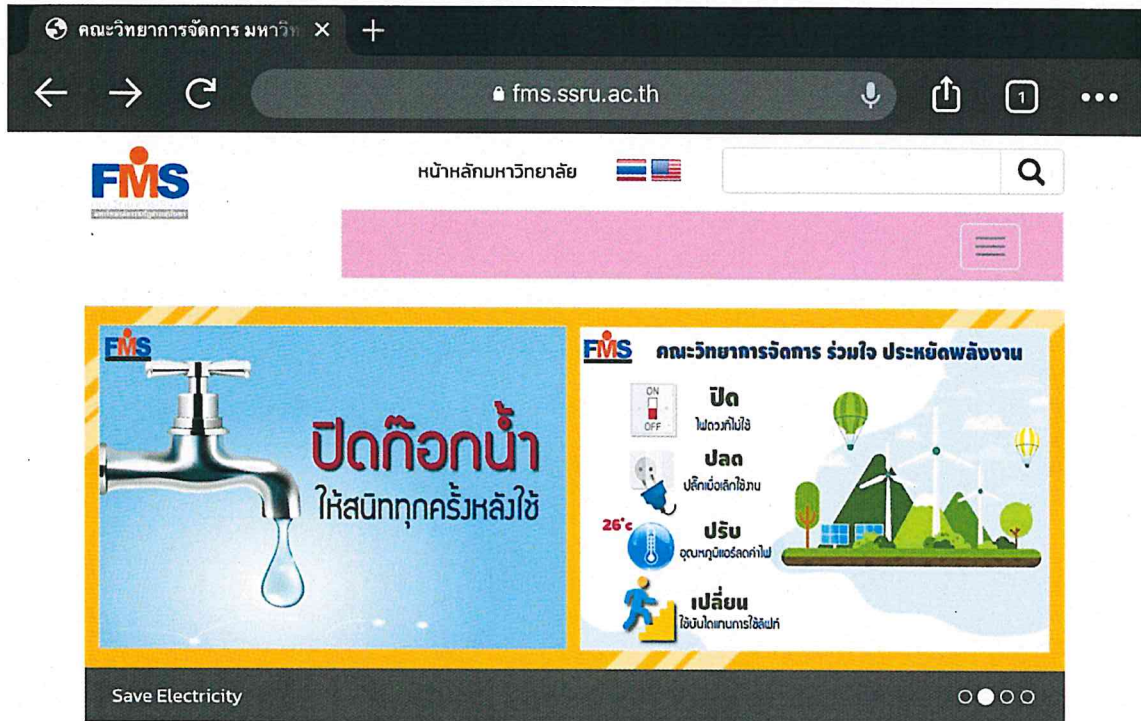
คณะวิทยาการจัดการ มหาวิท ×

fms.ssru.ac.th

1

FMS

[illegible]

หน้าหลักมหาวิทยาลัย

FMS

ปิดก๊อกน้ำ

ให้สนิททุกครั้งหลังใช้

FMS

คณะวิทยาการจัดการ ร่วมใจ ประหยัดพลังงาน

ON

OFF

ปิด

ไฟดวงที่ไม่ใช้

ปลด

ปลั๊กเมื่อเลิกใช้งาน

26°c

ปรับ

อุณหภูมิแอร์ลดค่าไฟ

เปลี่ยน

ใช้บันไดแทนการใช้ลิฟท์

Save Electricity